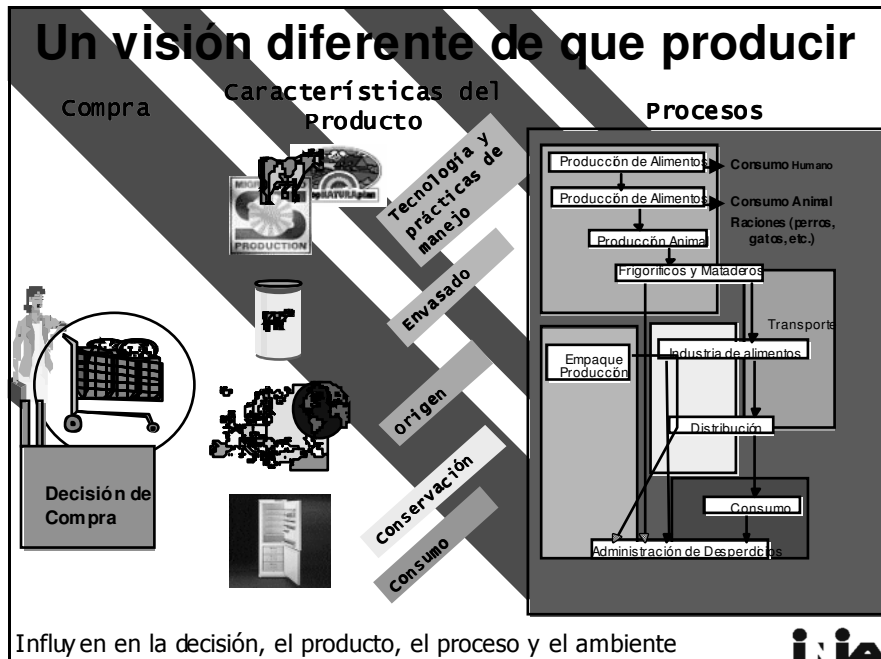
Un visión diferente de que producir

Compra

Características del Producto

Procesos

Tecnología y prácticas de manejo

Envasado

Origen

Conservación

Consumo

PRODUCTION

NATURAplan

Producción de Alimentos

Consumo Humano

Producción de Alimentos

Consumo Animal

Raciones (perros, gatos, etc.)

Produccón Animal

Frigoríficos y Mataderos

Transporte

Empaque Producción

Industria de alimentos

Distribución

Consumo

Administración de Desperdicios

Decisión de Compra

Influyen en la decisión, el producto, el proceso y el ambiente

inia